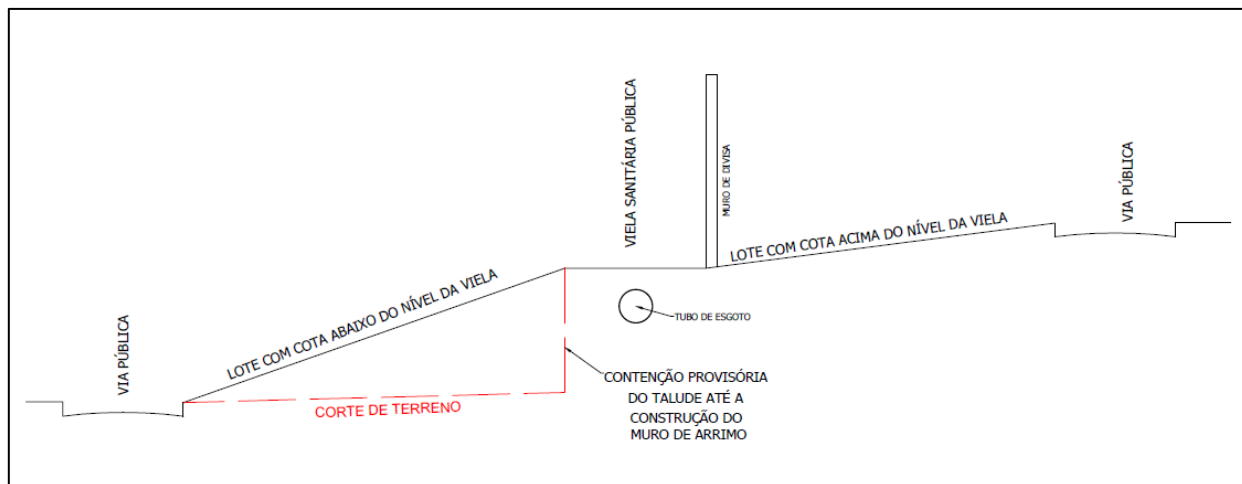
VIA PÚBLICA

LOTE COM COTA ABAIXO DO NÍVEL DA VIELA

CORTE DE TERRENO

VIELA SANITÁRIA PÚBLICA

MURO DE DIVISA

TUBO DE ESGOTO

CONTENÇÃO PROVISÓRIA DO TALUDE ATÉ A CONSTRUÇÃO DO MURO DE ARRIMO

LOTE COM COTA ACIMA DO NÍVEL DA VIELA

VIA PÚBLICA